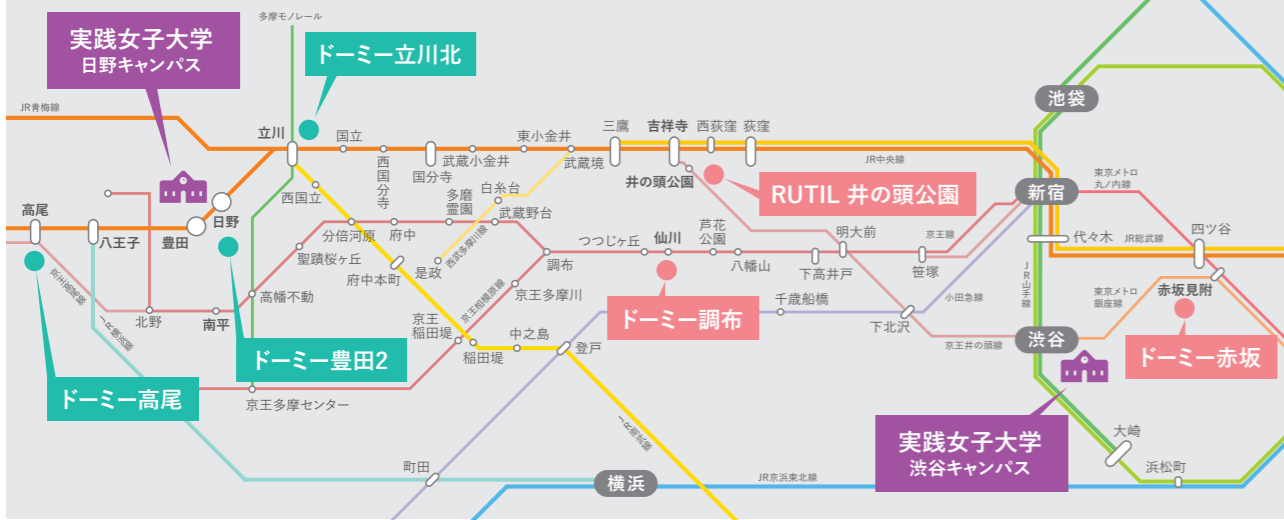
実践女子大学
日野キャンパス

多摩モノレール

ドーミー立川北

JR青梅線

立川
国立
西国分寺
国分寺
武蔵小金井
東小金井
武蔵境
三鷹
吉祥寺
西荻窪
荻窪
井の頭公園
RUTIL 井の頭公園
JR中央線
池袋
新宿
東京メトロ丸ノ内線
四ツ谷
代々木
JR総武線
JR山手線
高尾
八王子
豊田
日野
西国立
分倍河原
府中
多磨霊園
白糸台
武蔵野台
西武多摩川線
是政
府中本町
聖蹟桜ヶ丘
高幡不動
北野
南平
京王相模原線
京王稲田堤
稲田堤
京王多摩川
調布
つつじヶ丘
仙川
芦花公園
八幡山
明大前
下高井戸
京王線
笹塚
千歳烏山
ドーミー調布
下北沢
小田急線
京王井の頭線
渋谷
東京メトロ銀座線
赤坂見附
ドーミー赤坂
中之島
登戸
京王高尾線
JR横浜線
ドーミー豊田2
ドーミー高尾
京王多摩センター
JR南武線
実践女子大学
渋谷キャンパス
大崎
浜松町
町田
横浜
JR京浜東北線